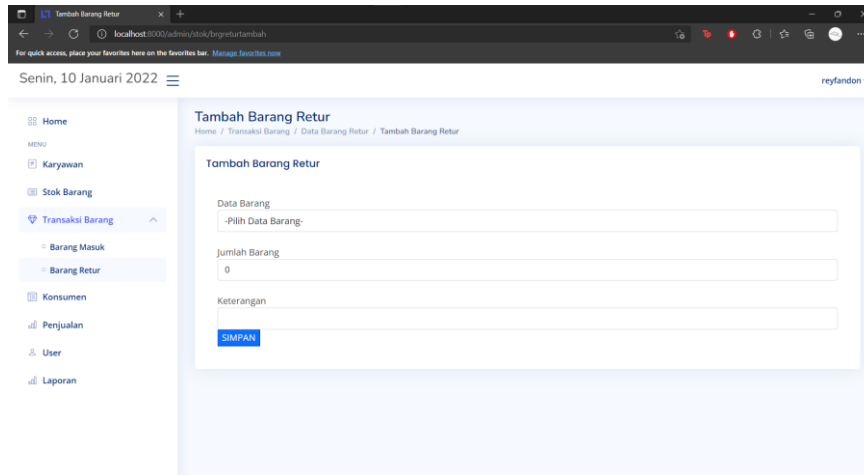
Tambah Barang Retur
localhost:8000/admin/stok/brgreturtambah
For quick access, place your favorites here on the favorites bar. Manage favorites now

Senin, 10 Januari 2022

reyfandon

Home
MENU
Karyawan
Stok Barang
Transaksi Barang
Barang Masuk
Barang Retur
Konsumen
Penjualan
User
Laporan

Tambah Barang Retur
Home / Transaksi Barang / Data Barang Retur / Tambah Barang Retur

Tambah Barang Retur

Data Barang
-Pilih Data Barang-

Jumlah Barang
0

Keterangan

SIMPAN